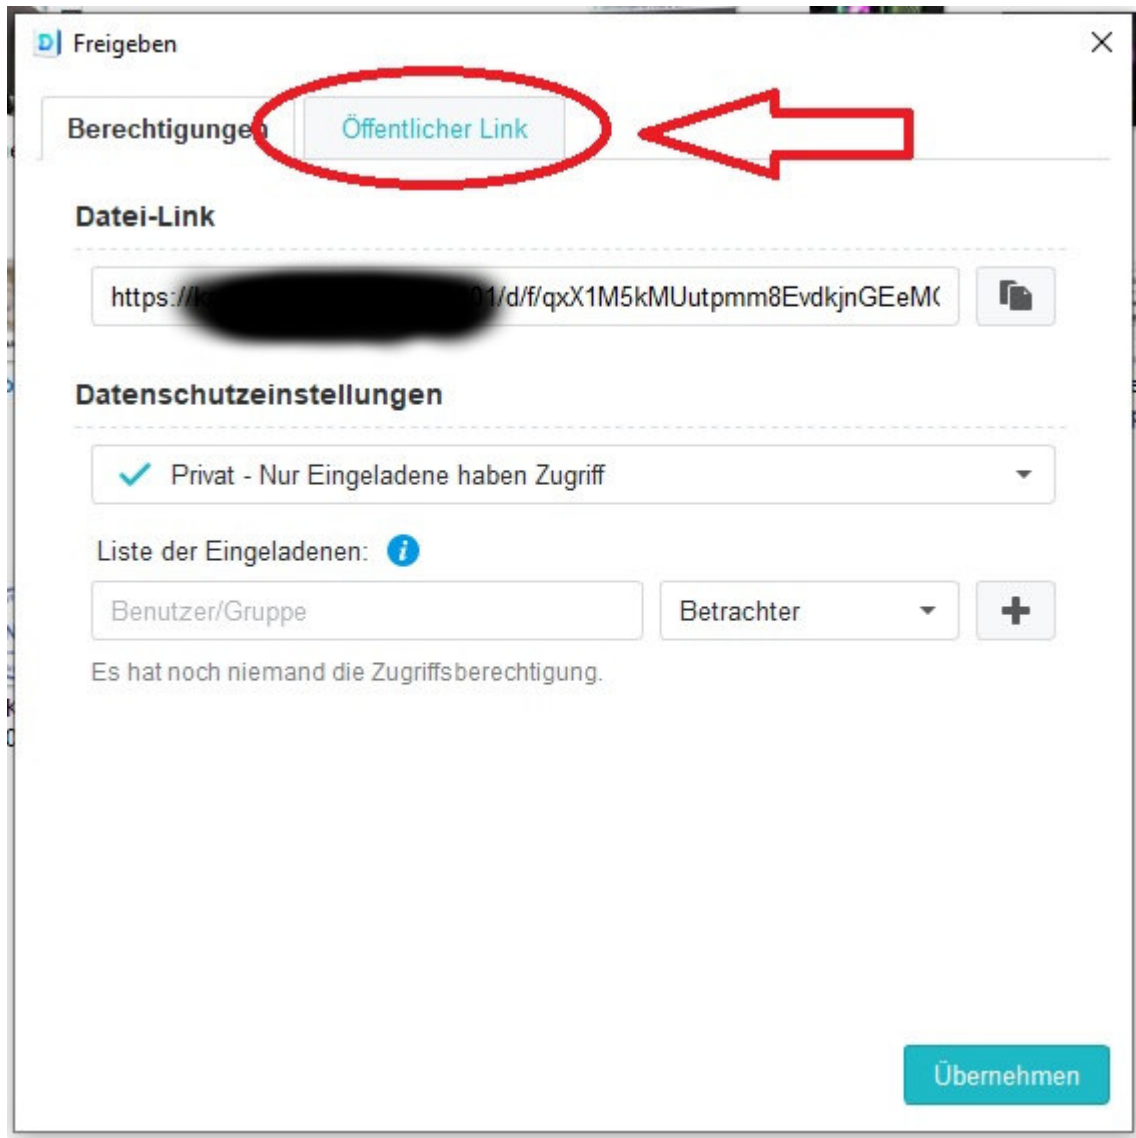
Freigeben

Berechtigungen | Öffentlicher Link

Datei-Link

https://k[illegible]01/d/f/qxX1M5kMUutpmm8EvdkjnGEeM(

Datenschutzeinstellungen

Privat - Nur Eingeladene haben Zugriff

Liste der Eingeladenen:

Benutzer/Gruppe

Betrachter

Es hat noch niemand die Zugriffsberechtigung.

Übernehmen